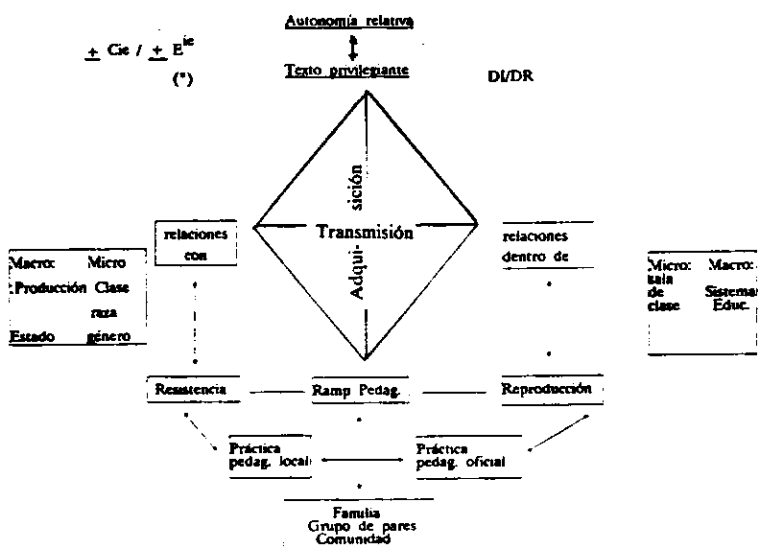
Autonomía relativa

Texto privilegiante

$\pm$ Cie / $\pm$ E$^{ie}$

(*)

DI/DR

Adqui- sición

Transmisión

relaciones con

relaciones dentro de

Macro: Micro
Producción Clase
raza
Estado género

Micro: Macro:
sala de clase Sistema Educ.

Resistencia

Ramp Pedag.

Reproducción

Práctica pedag. local

Práctica pedag. oficial

Familia
Grupo de pares
Comunidad